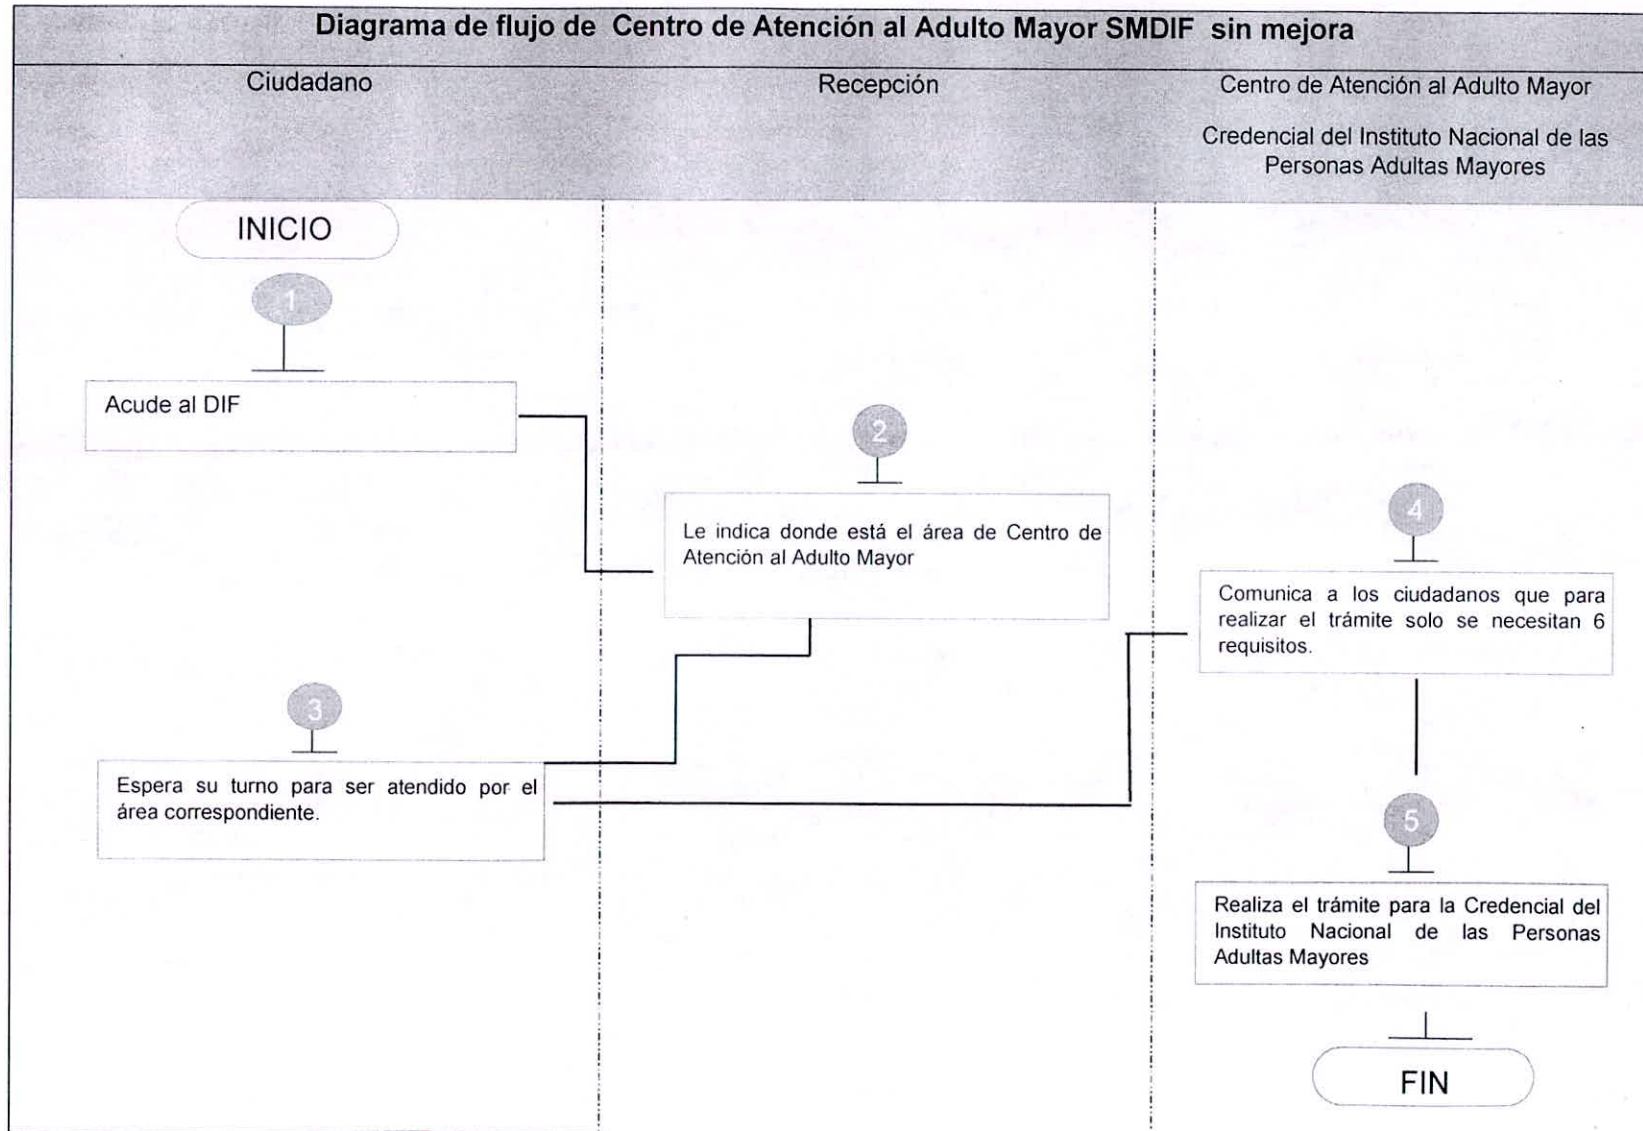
Diagrama de flujo de Centro de Atención al Adulto Mayor SMDIF sin mejora

Ciudadano

Recepción

Centro de Atención al Adulto Mayor

Credencial del Instituto Nacional de las Personas Adultas Mayores

INICIO

1

Acude al DIF

2

Le indica donde está el área de Centro de Atención al Adulto Mayor

4

Comunica a los ciudadanos que para realizar el trámite solo se necesitan 6 requisitos.

3

Espera su turno para ser atendido por el área correspondiente.

5

Realiza el trámite para la Credencial del Instituto Nacional de las Personas Adultas Mayores

FIN